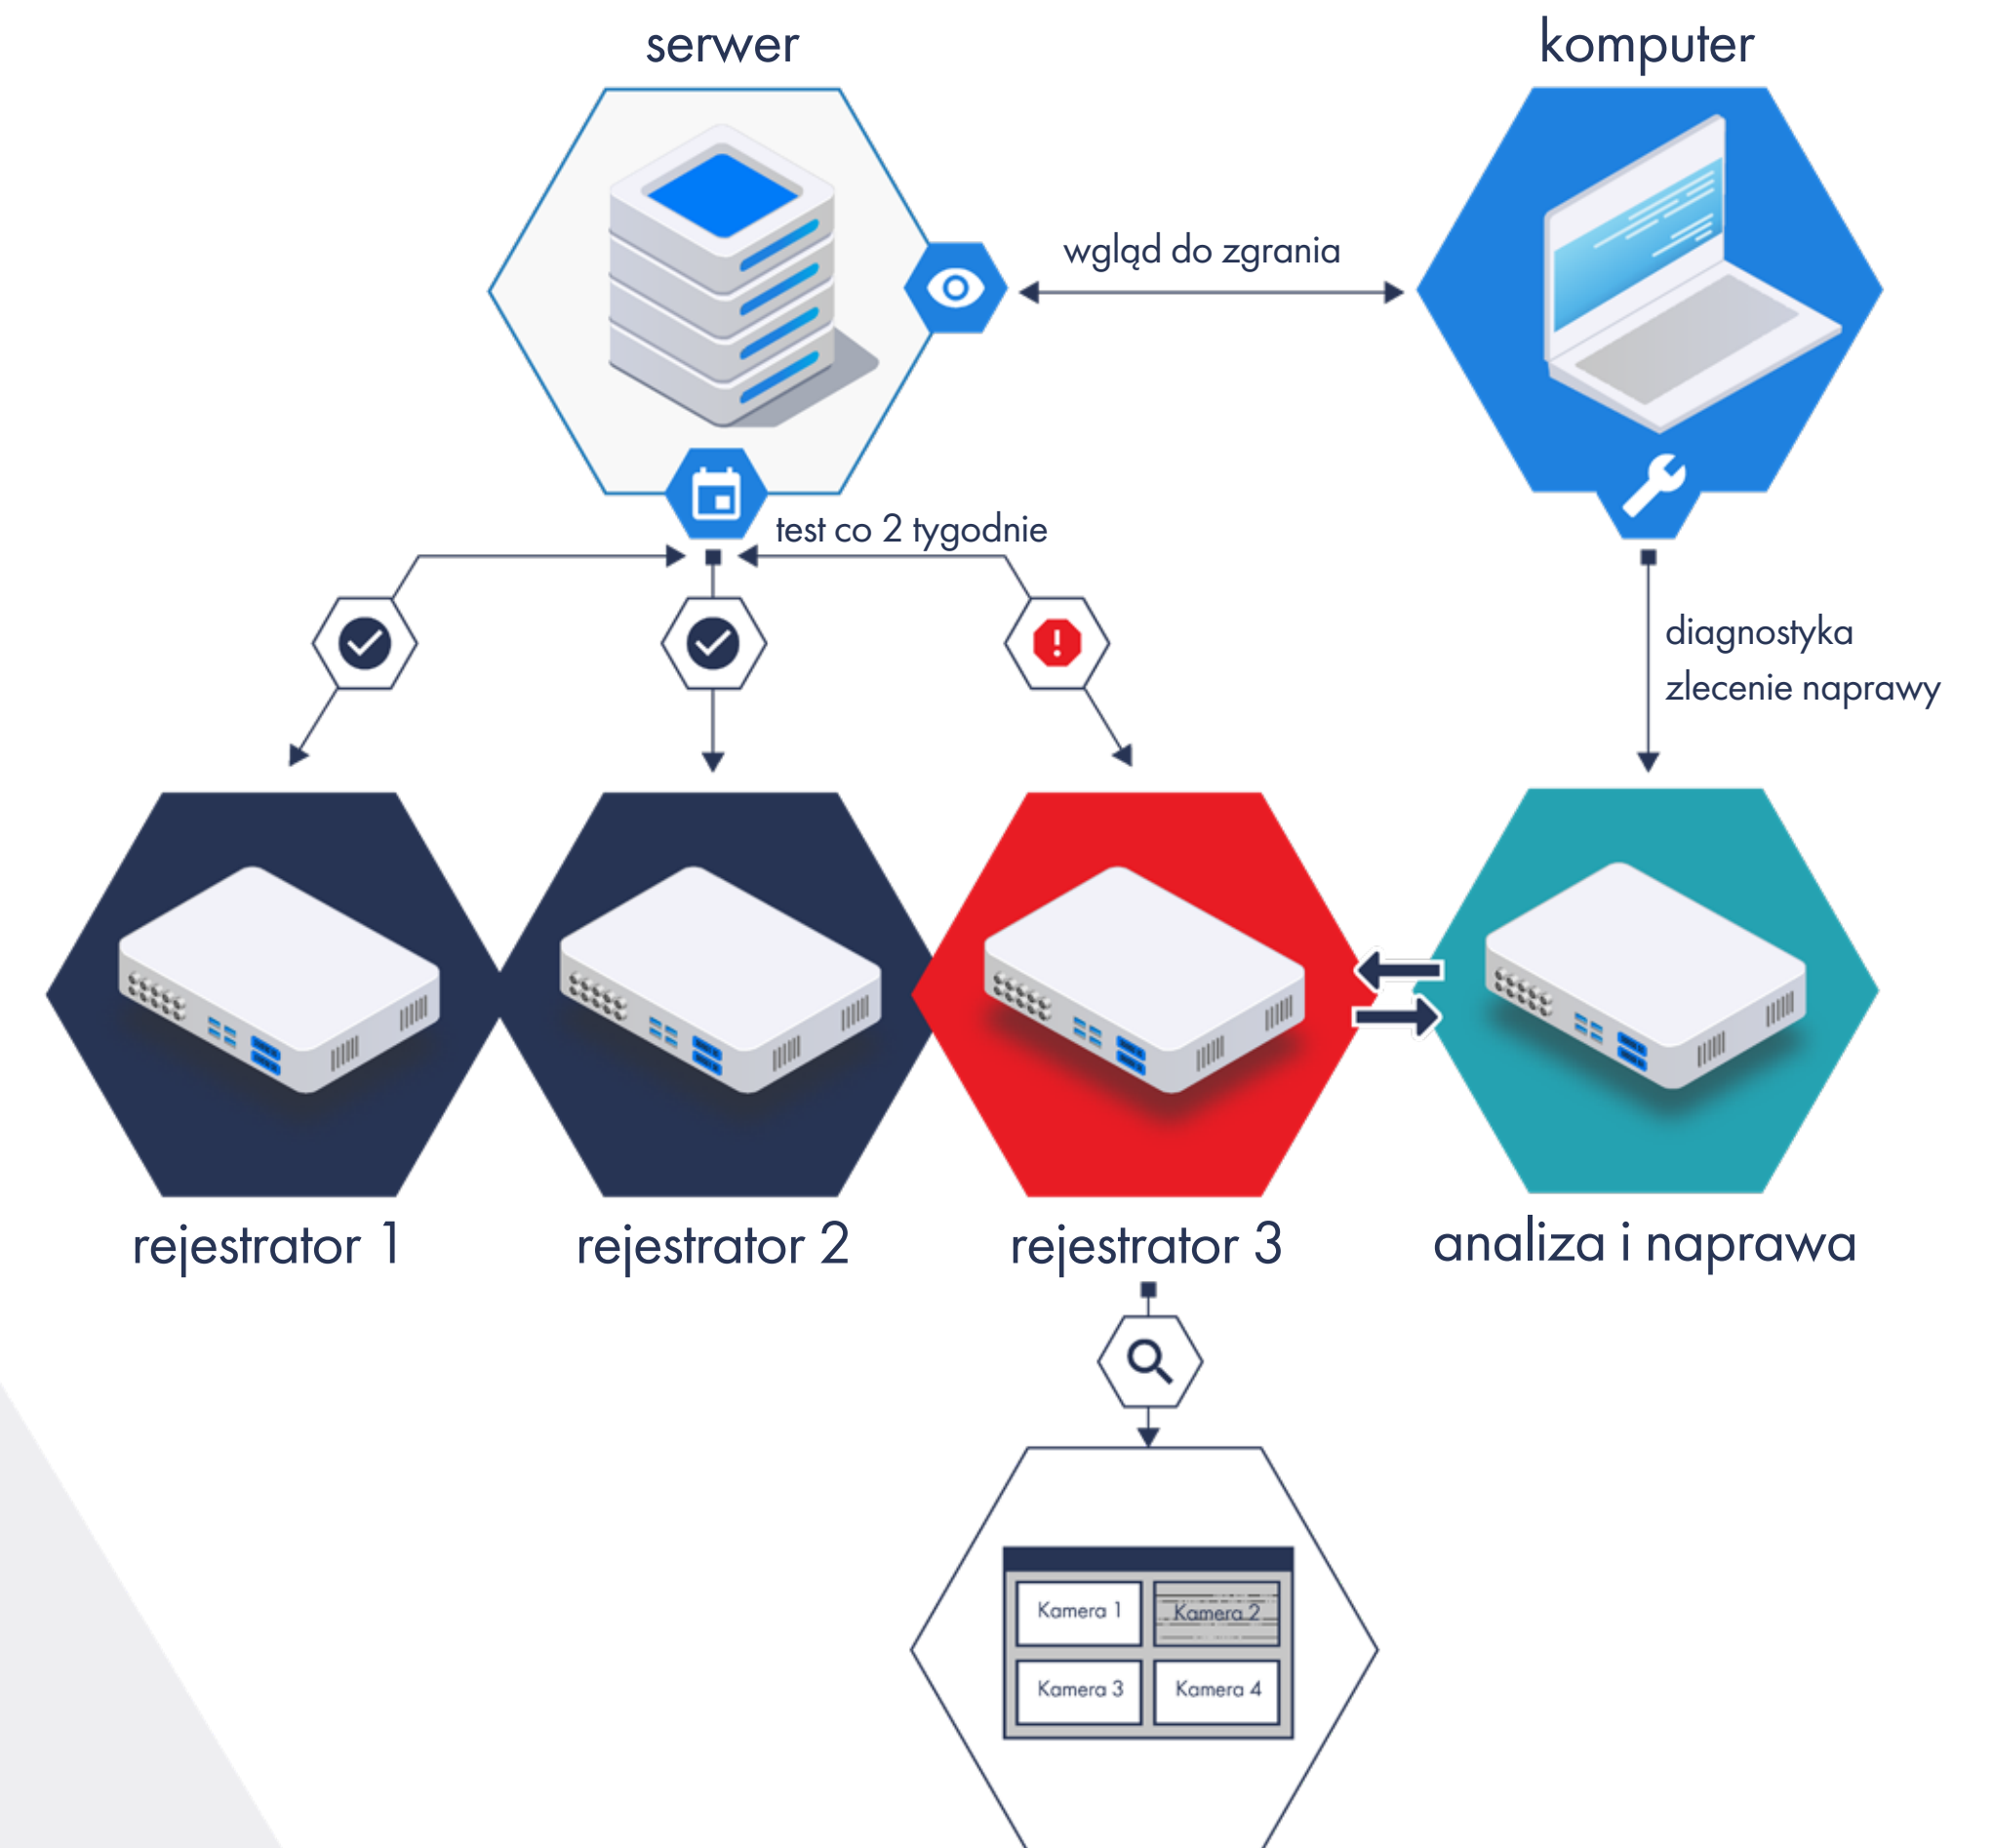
serwer

komputer

wgląd do zgrania

test co 2 tygodnie

diagnostyka
zlecenie naprawy

rejestrator 1

rejestrator 2

rejestrator 3

analiza i naprawa

| Kamera 1 | Kamera 2 |
|---|---|
| Kamera 3 | Kamera 4 |